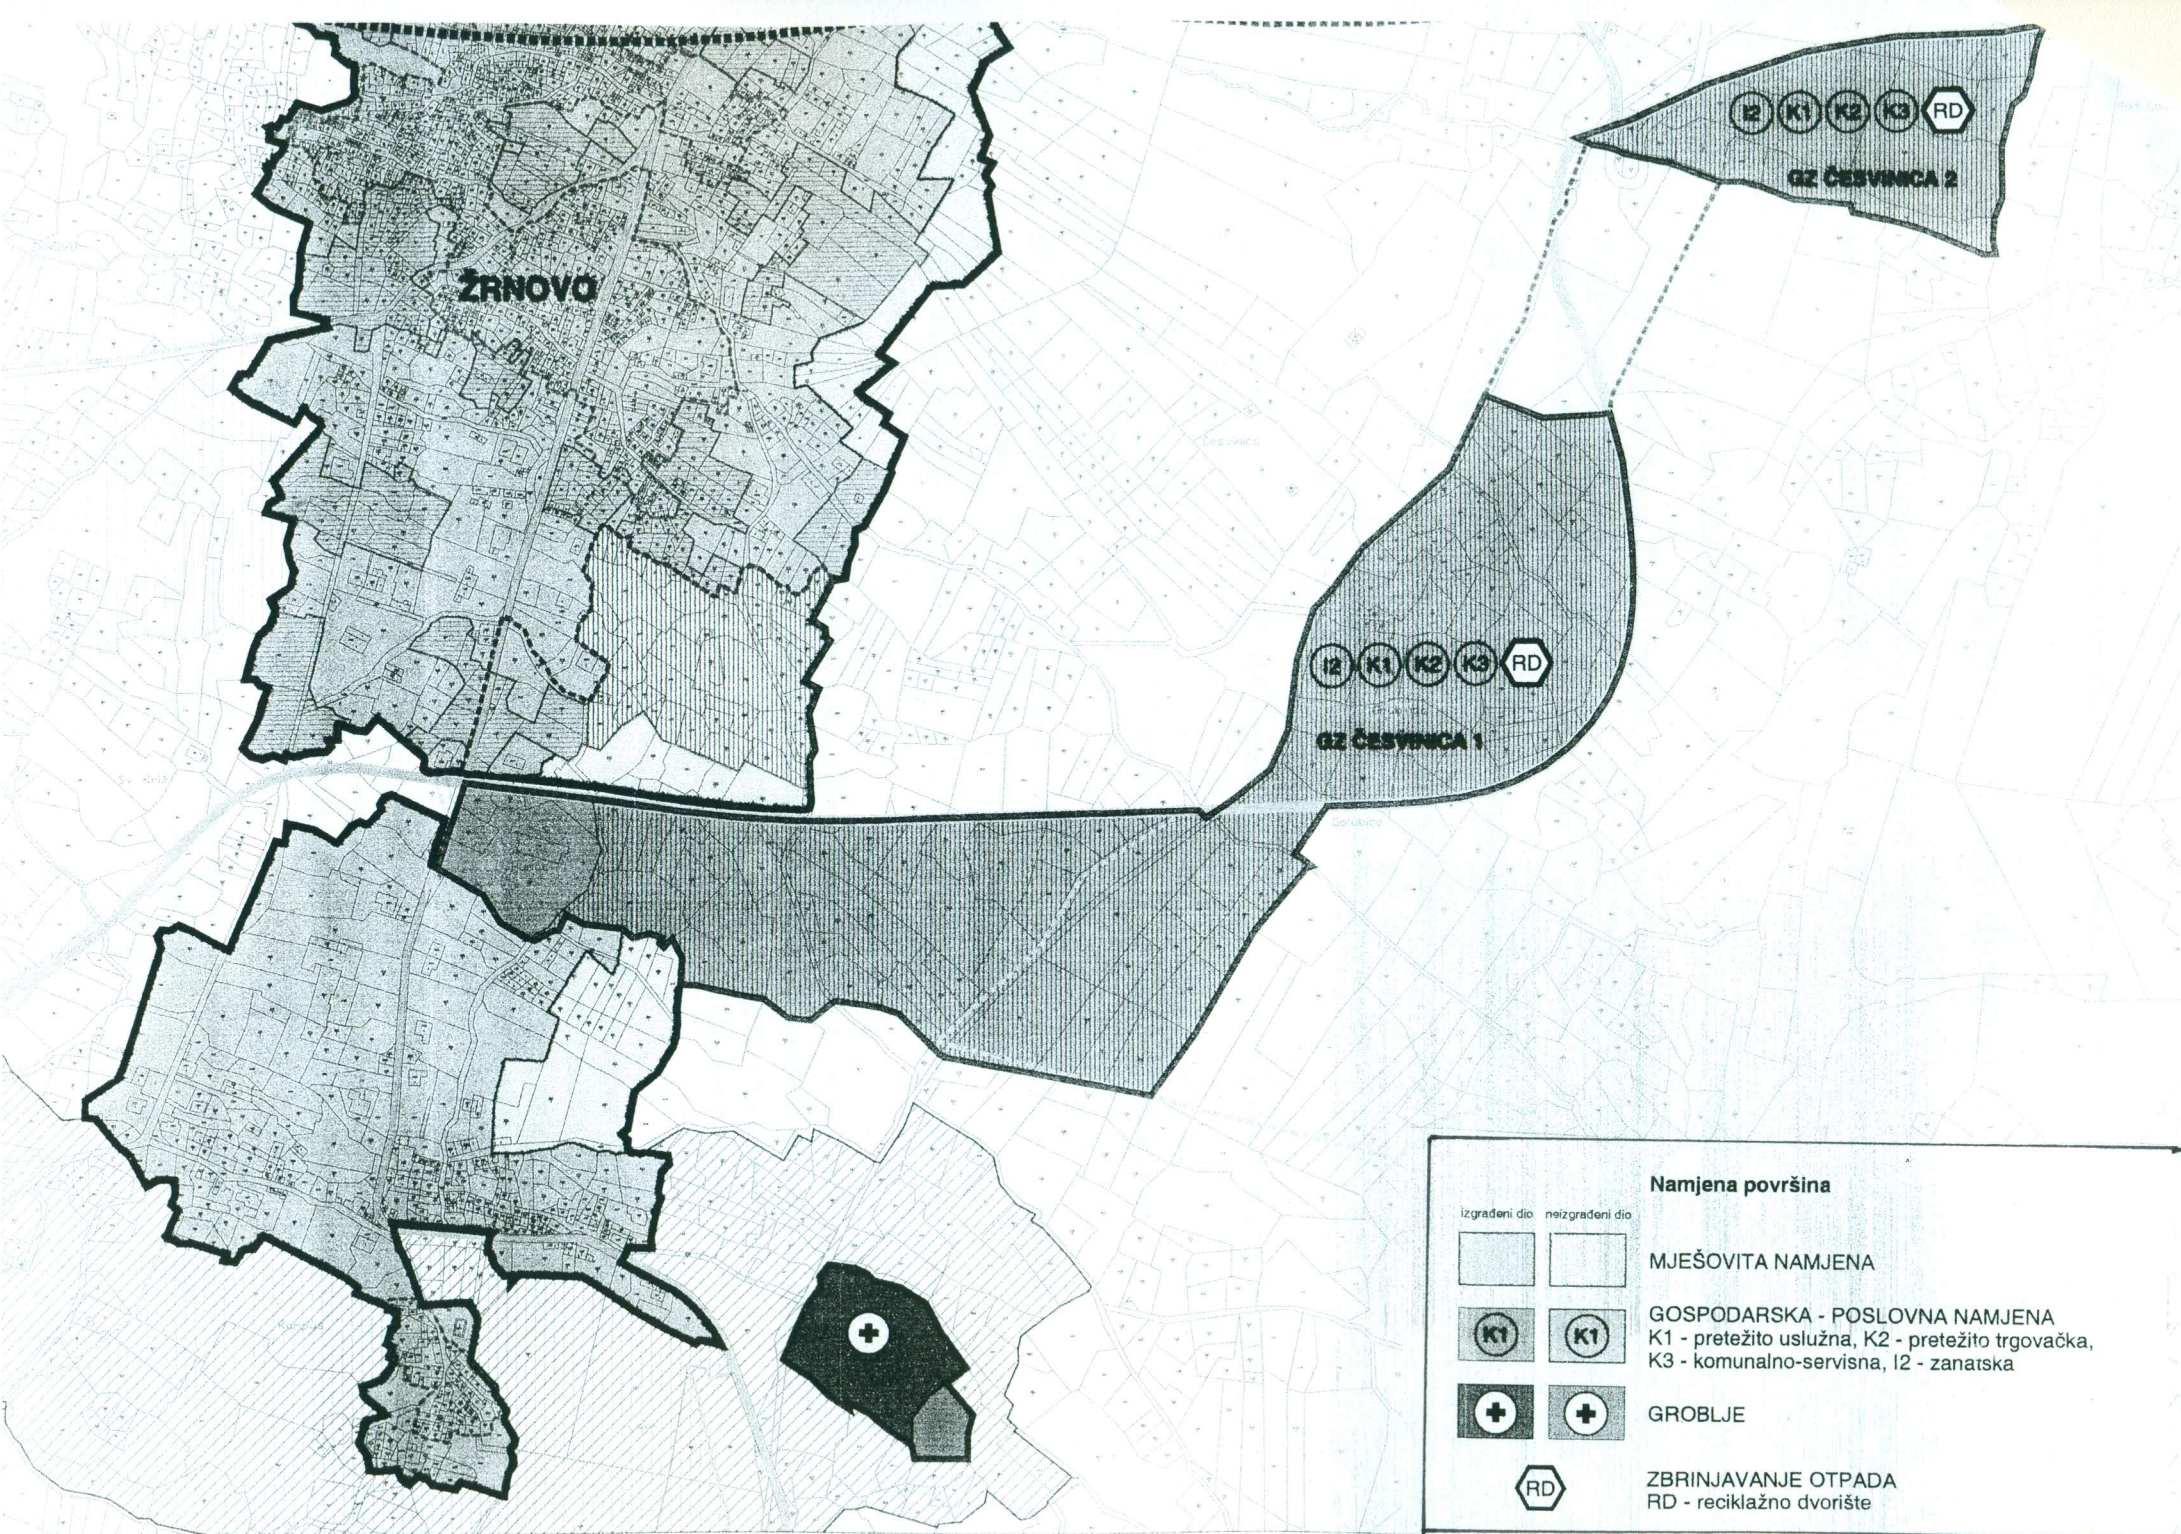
I2 K1 K2 K3 RD

GZ ČESVINICA 2

ŽRNOVO

I2 K1 K2 K3 RD

GZ ČESVINICA 1

Namjena površina

izgrađeni dio neizgrađeni dio

MJEŠOVITA NAMJENA

K1 K1
GOSPODARSKA - POSLOVNA NAMJENA
K1 - pretežito uslužna, K2 - pretežito trgovačka, K3 - komunalno-servisna, I2 - zanatska

GROBLJE

RD
ZBRINJAVANJE OTPADA
RD - reciklažno dvorište